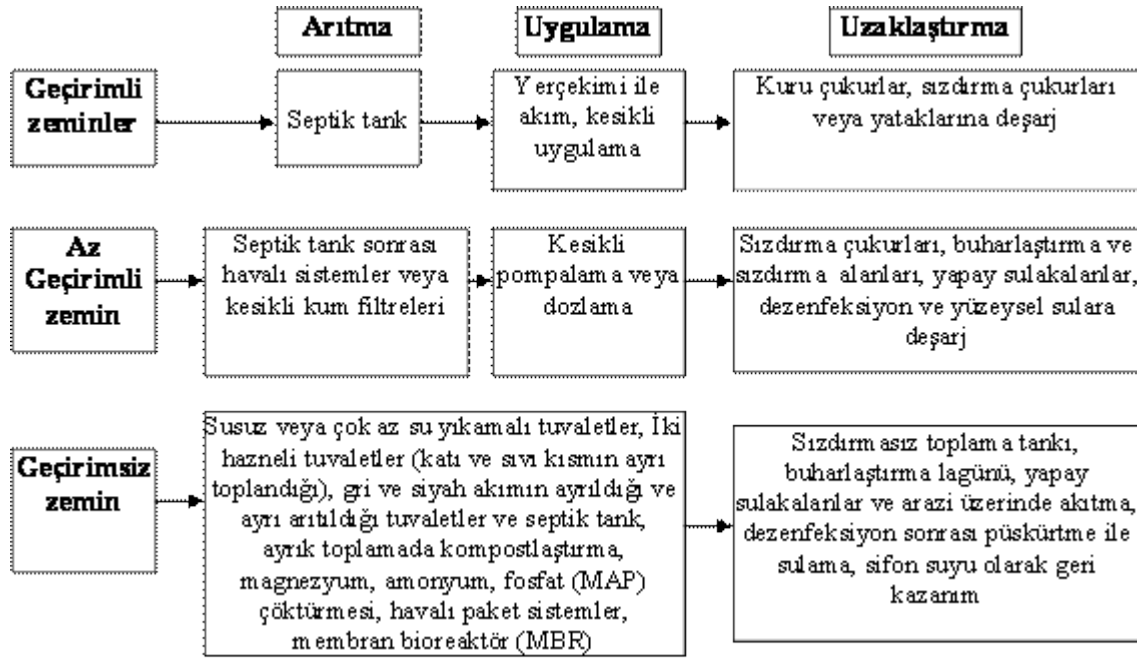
Arıtma

Uygulama

Uzaklaştırma

Geçirimli zeminler

Septik tank

Yerçekimi ile akım, kesikli uygulama

Kuru çukurlar, sızdırma çukurları veya yataklarına deşarj

Az Geçirimli zemin

Septik tank sonrası havalı sistemler veya kesikli kum filtreleri

Kesikli pompalama veya dozlama

Sızdırma çukurları, buharlaştırma ve sızdırma alanları, yapay sulakalanlar, dezenfeksiyon ve yüzeysel sulara deşarj

Geçirimsiz zemin

Susuz veya çok az su yıkamalı tuvaletler, İki hazneli tuvaletler (katı ve sıvı kısmın ayrı toplandığı), gri ve siyah akımın ayrıldığı ve ayrı arıtıldığı tuvaletler ve septik tank, ayrık toplamada kompostlaştırma, magnezyum, amonyum, fosfat (MAP) çöktürmesi, havalı paket sistemler, membran bioreaktör (MBR)

Sızdırmasız toplama tankı, buharlaştırma lagünü, yapay sulakalanlar ve arazi üzerinde akıtma, dezenfeksiyon sonrası püskürtme ile sulama, sifon suyu olarak geri kazanım